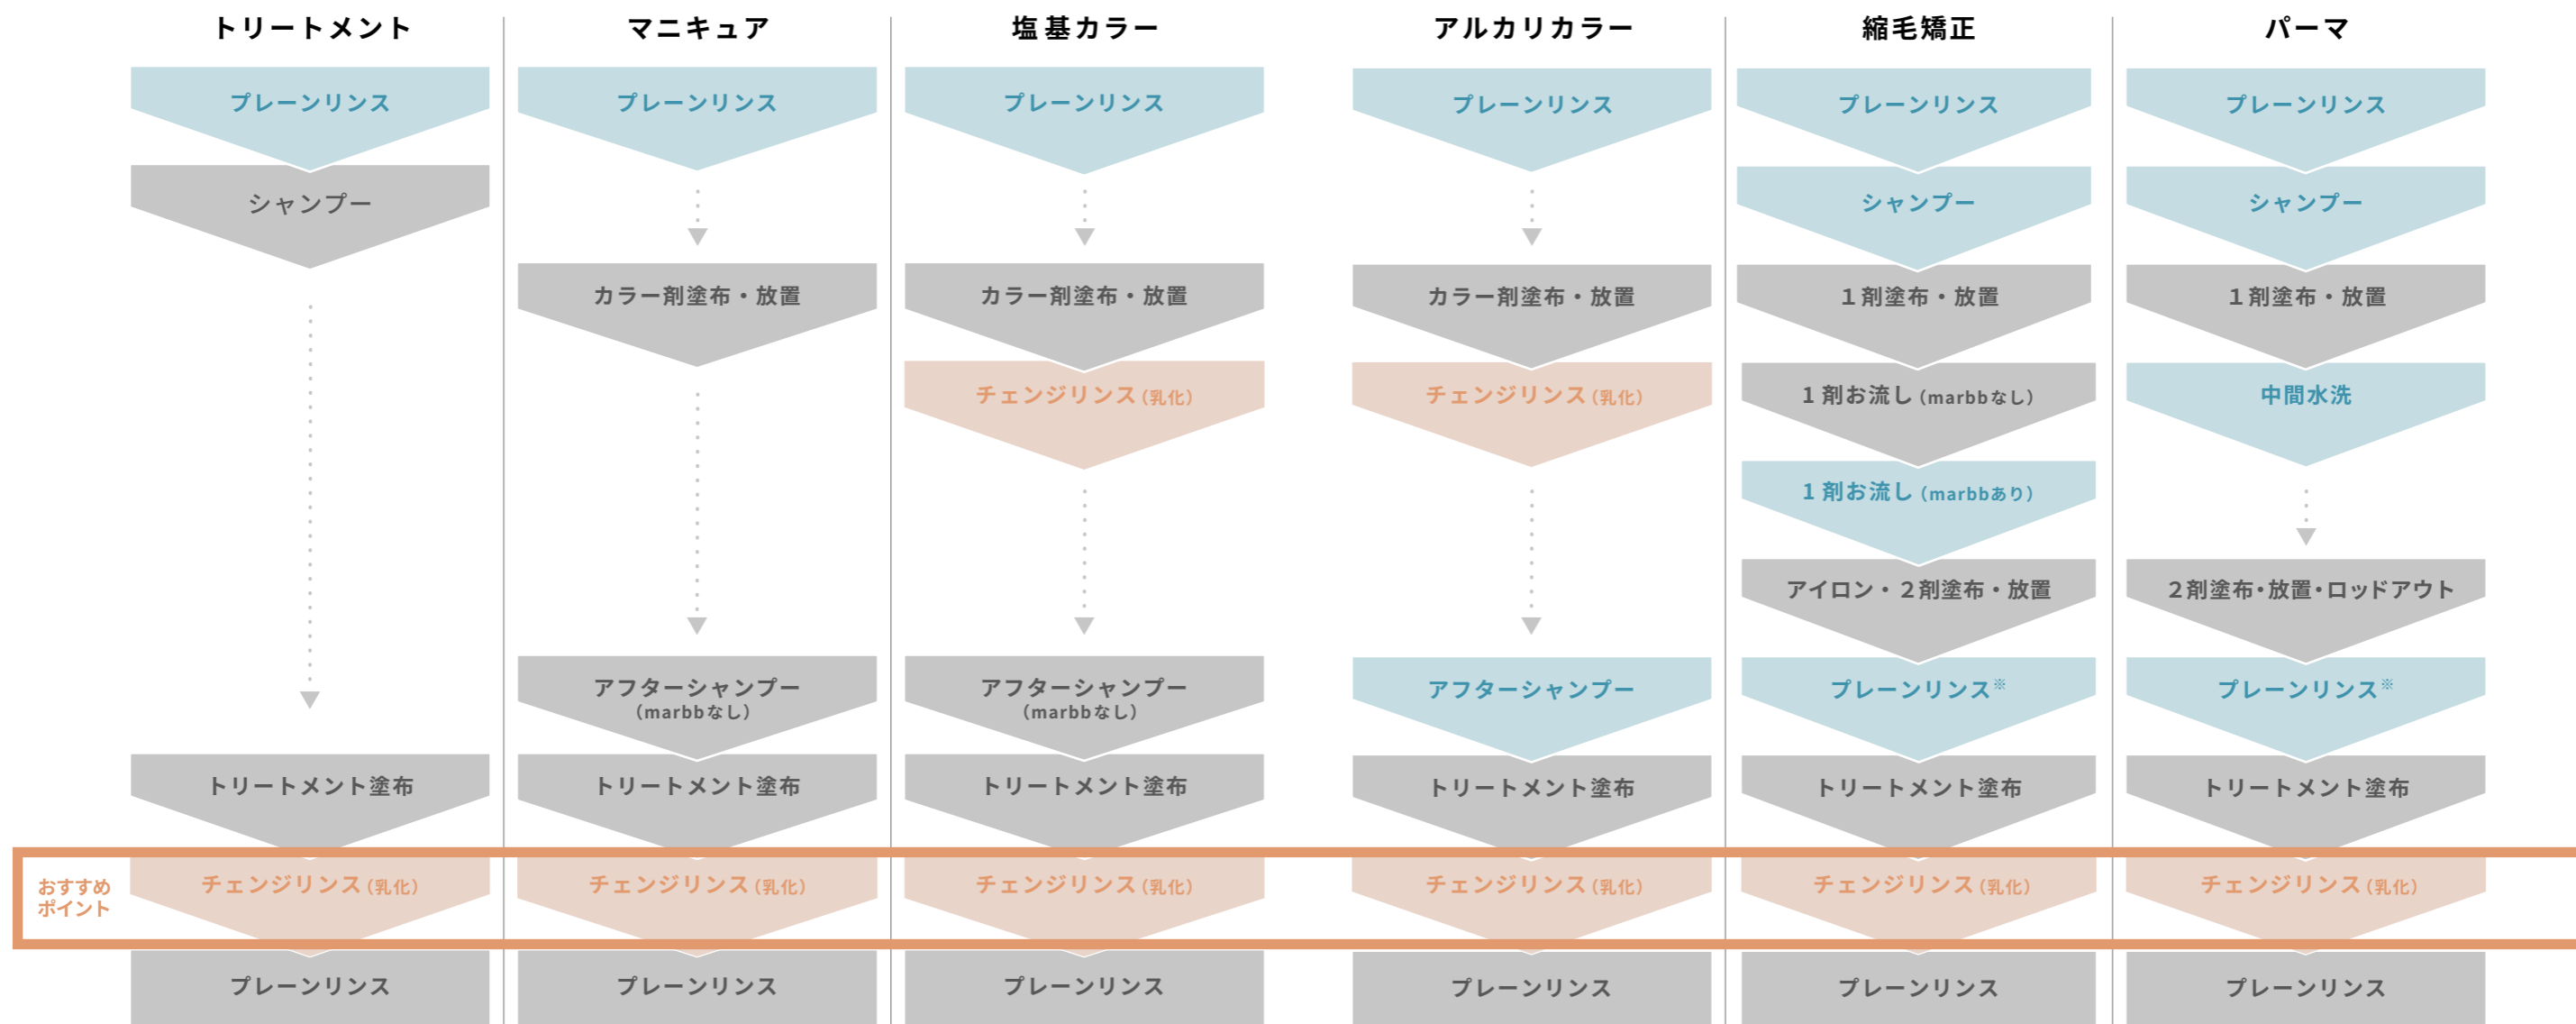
トリートメント

プレーンリンス
シャンプー
トリートメント塗布
チェンジリンス(乳化)
プレーンリンス

マニキュア

プレーンリンス
カラー剤塗布・放置
アフターシャンプー (marbbなし)
トリートメント塗布
チェンジリンス(乳化)
プレーンリンス

塩基カラー

プレーンリンス
カラー剤塗布・放置
チェンジリンス(乳化)
アフターシャンプー (marbbなし)
トリートメント塗布
チェンジリンス(乳化)
プレーンリンス

アルカリカラー

プレーンリンス
カラー剤塗布・放置
チェンジリンス(乳化)
アフターシャンプー
トリートメント塗布
チェンジリンス(乳化)
プレーンリンス

縮毛矯正

プレーンリンス
シャンプー
1剤塗布・放置
1剤お流し (marbbなし)
1剤お流し (marbbあり)
アイロン・2剤塗布・放置
プレーンリンス※
トリートメント塗布
チェンジリンス(乳化)
プレーンリンス

パーマ

プレーンリンス
シャンプー
1剤塗布・放置
中間水洗
2剤塗布・放置・ロッドアウト
プレーンリンス※
トリートメント塗布
チェンジリンス(乳化)
プレーンリンス

おすすめポイント